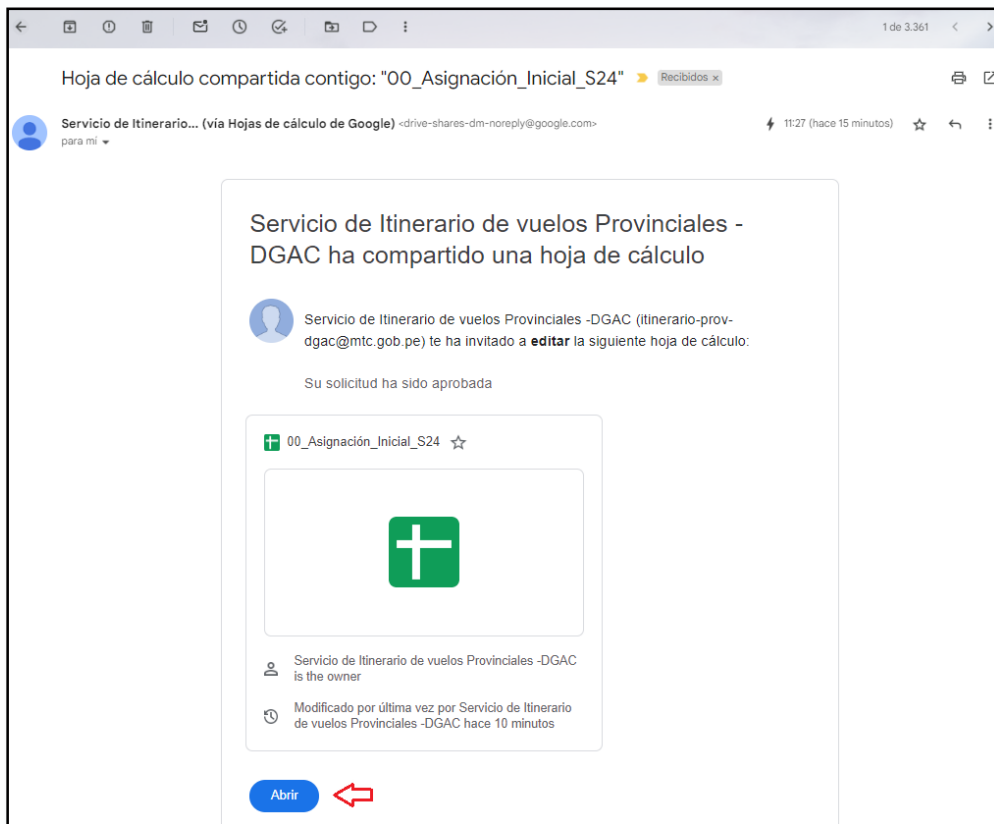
1 de 3.361

Hoja de cálculo compartida contigo: "00_Asignación_Inicial_S24" Recibidos ×

Servicio de Itinerario... (vía Hojas de cálculo de Google) <drive-shares-dm-noreply@google.com>
para mí

11:27 (hace 15 minutos)

Servicio de Itinerario de vuelos Provinciales - DGAC ha compartido una hoja de cálculo

Servicio de Itinerario de vuelos Provinciales -DGAC (itinerario-prov-dgac@mtc.gob.pe) te ha invitado a **editar** la siguiente hoja de cálculo:

Su solicitud ha sido aprobada

00_Asignación_Inicial_S24

Servicio de Itinerario de vuelos Provinciales -DGAC is the owner

Modificado por última vez por Servicio de Itinerario de vuelos Provinciales -DGAC hace 10 minutos

Abrir